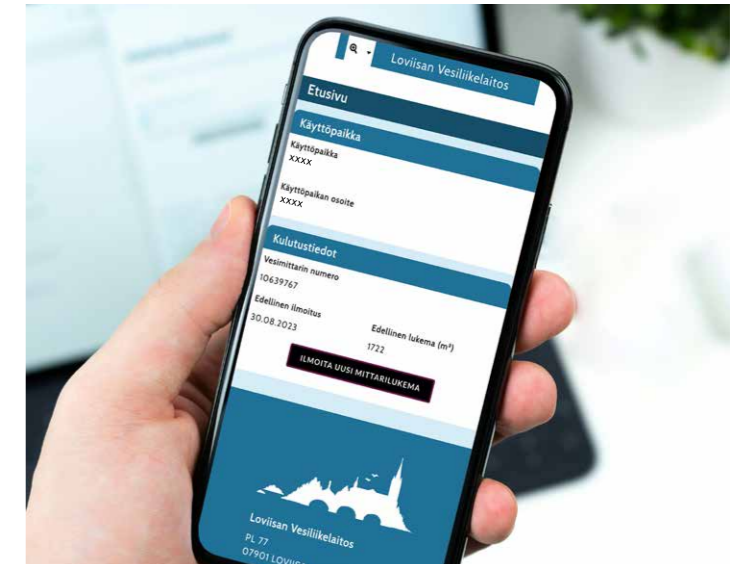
Loviisan Vesiliikelaitos

Etusivu

Käyttöpaikka

Käyttöpaikka
XXXX

Käyttöpaikan osoite
XXXX

Kulutustiedot

Vesimittarin numero
10639767

Edellinen ilmoitus
30.08.2023

Edellinen lukema (m³)
1722

ILMOITA UUSI MITTARILUKEMA

Loviisan Vesiliikelaitos
PL 77
07901 LOVIIS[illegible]